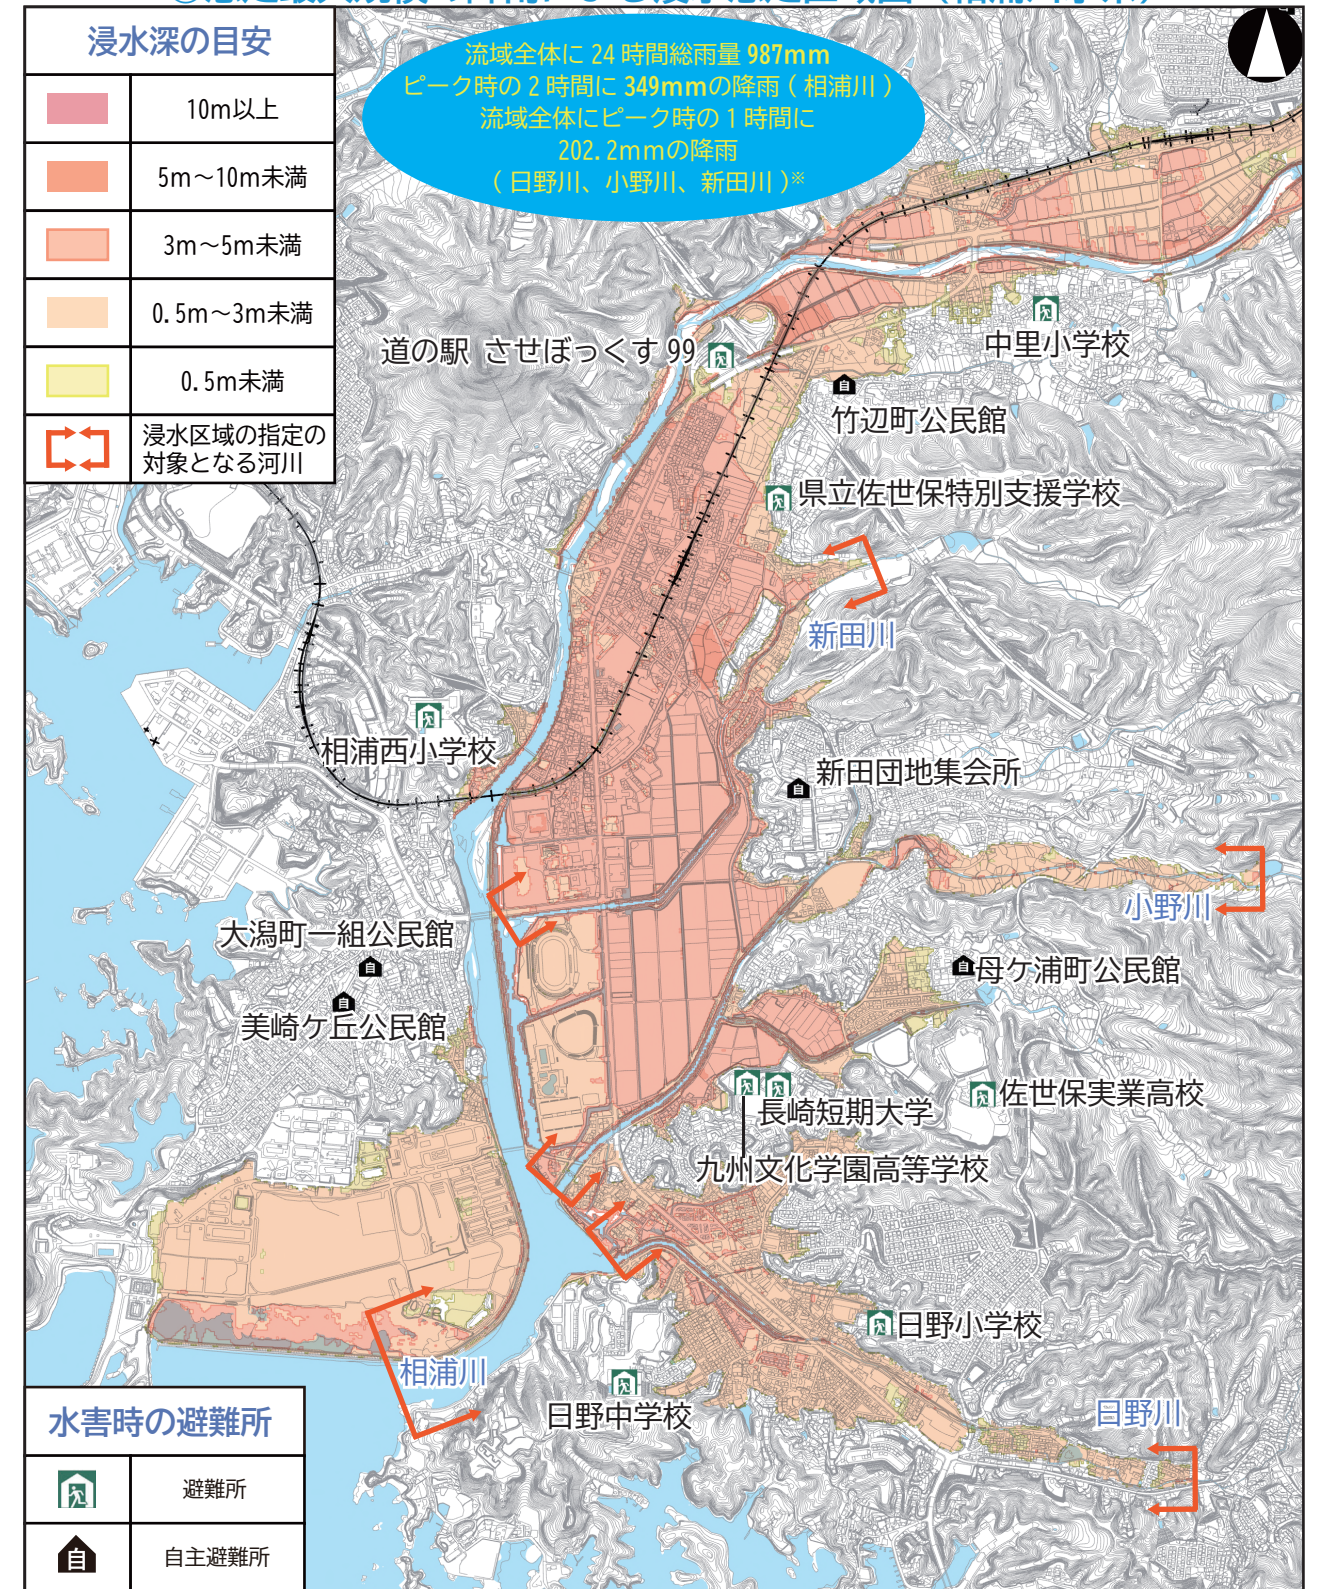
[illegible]

浸水深の目安

| | |
|---|---|
| | 10m以上 |
| | 5m～10m未満 |
| | 3m～5m未満 |
| | 0.5m～3m未満 |
| | 0.5m未満 |
| | 浸水区域の指定の対象となる河川 |

流域全体に 24 時間総雨量 987mm
ピーク時の 2 時間に 349mmの降雨（相浦川）
流域全体にピーク時の 1 時間に
202.2mmの降雨
（日野川、小野川、新田川）※

道の駅 させぼっくす 99
中里小学校
竹辺町公民館
県立佐世保特別支援学校
新田川
相浦西小学校
新田団地集会所
小野川
大潟町一組公民館
母ケ浦町公民館
美崎ケ丘公民館
長崎短期大学
佐世保実業高校
九州文化学園高等学校
日野小学校
相浦川
日野中学校
日野川

水害時の避難所

| | |
|---|---|
| | 避難所 |
| 自 | 自主避難所 |